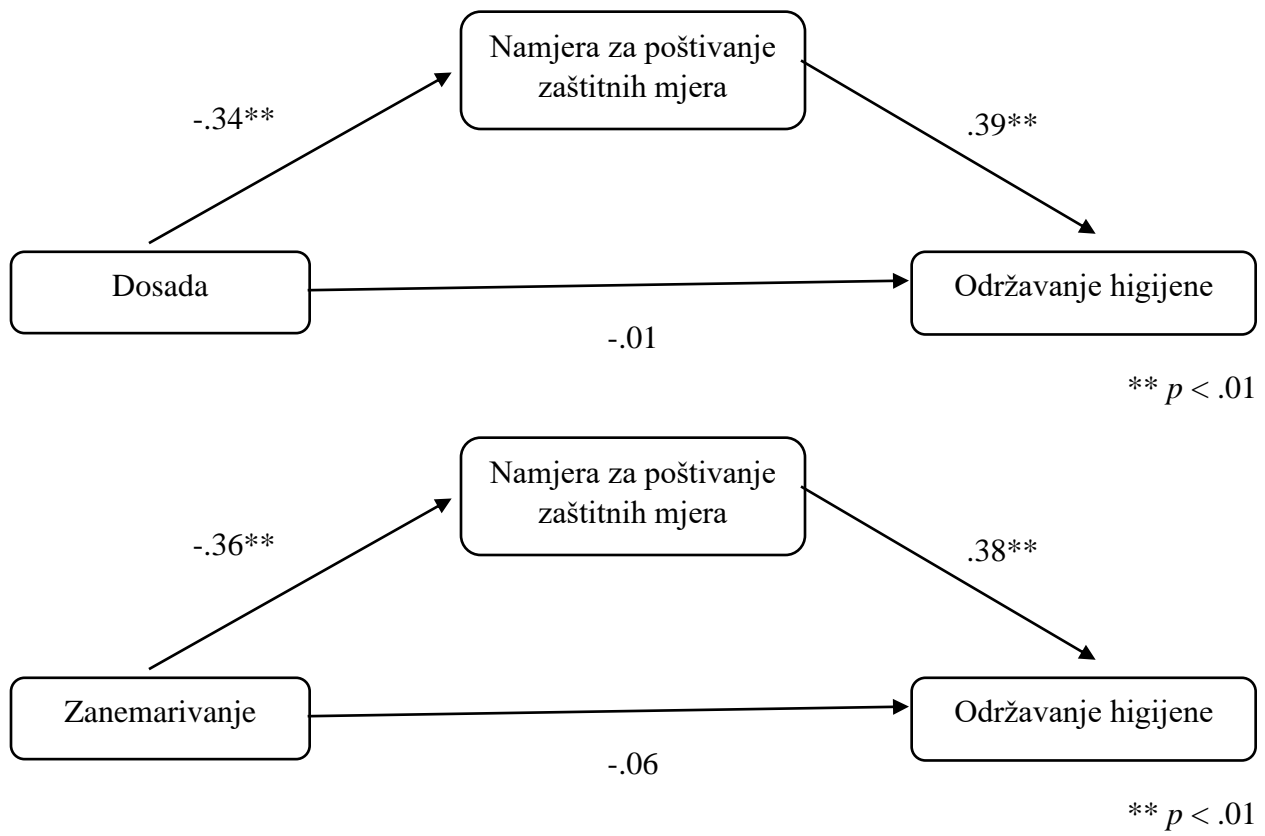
Namjera za poštivanje zaštitnih mjera

-.34**

.39**

Dosada

Održavanje higijene

-.01

** $p < .01$

Namjera za poštivanje zaštitnih mjera

-.36**

.38**

Zanemarivanje

Održavanje higijene

-.06

** $p < .01$